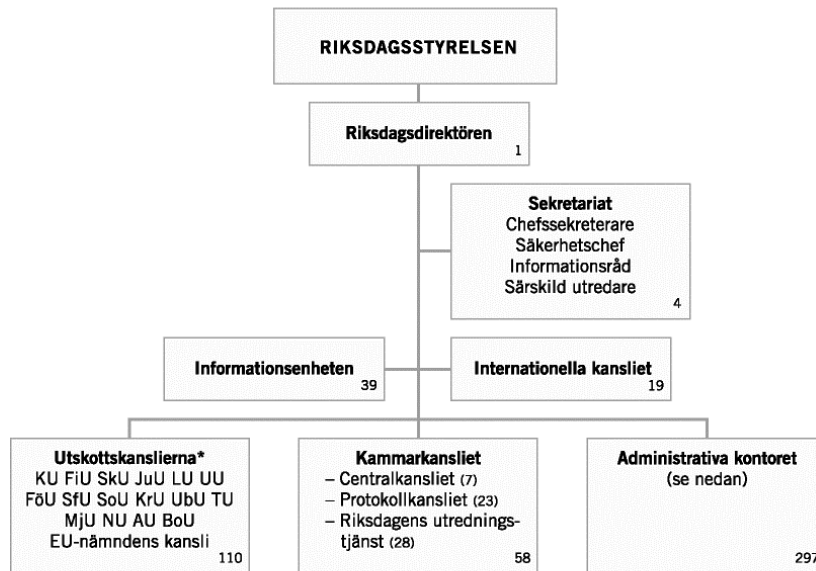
RIKSDAGSSTYRELSEN

Riksdagsdirektören
1

Sekretariat
Chefssekreterare
Säkerhetschef
Informationsråd
Särskild utredare
4

Informationsenheten
39

Internationella kansliet
19

Utskottskanslierna*
KU FiU SkU JuU LU UU
FöU SfU SoU KrU UbU TU
MjU NU AU BoU
EU-nämndens kansli
110

Kammarkansliet
– Centralkansliet (7)
– Protokollkansliet (23)
– Riksdagens utredningstjänst (28)
58

Administrativa kontoret
(se nedan)
297